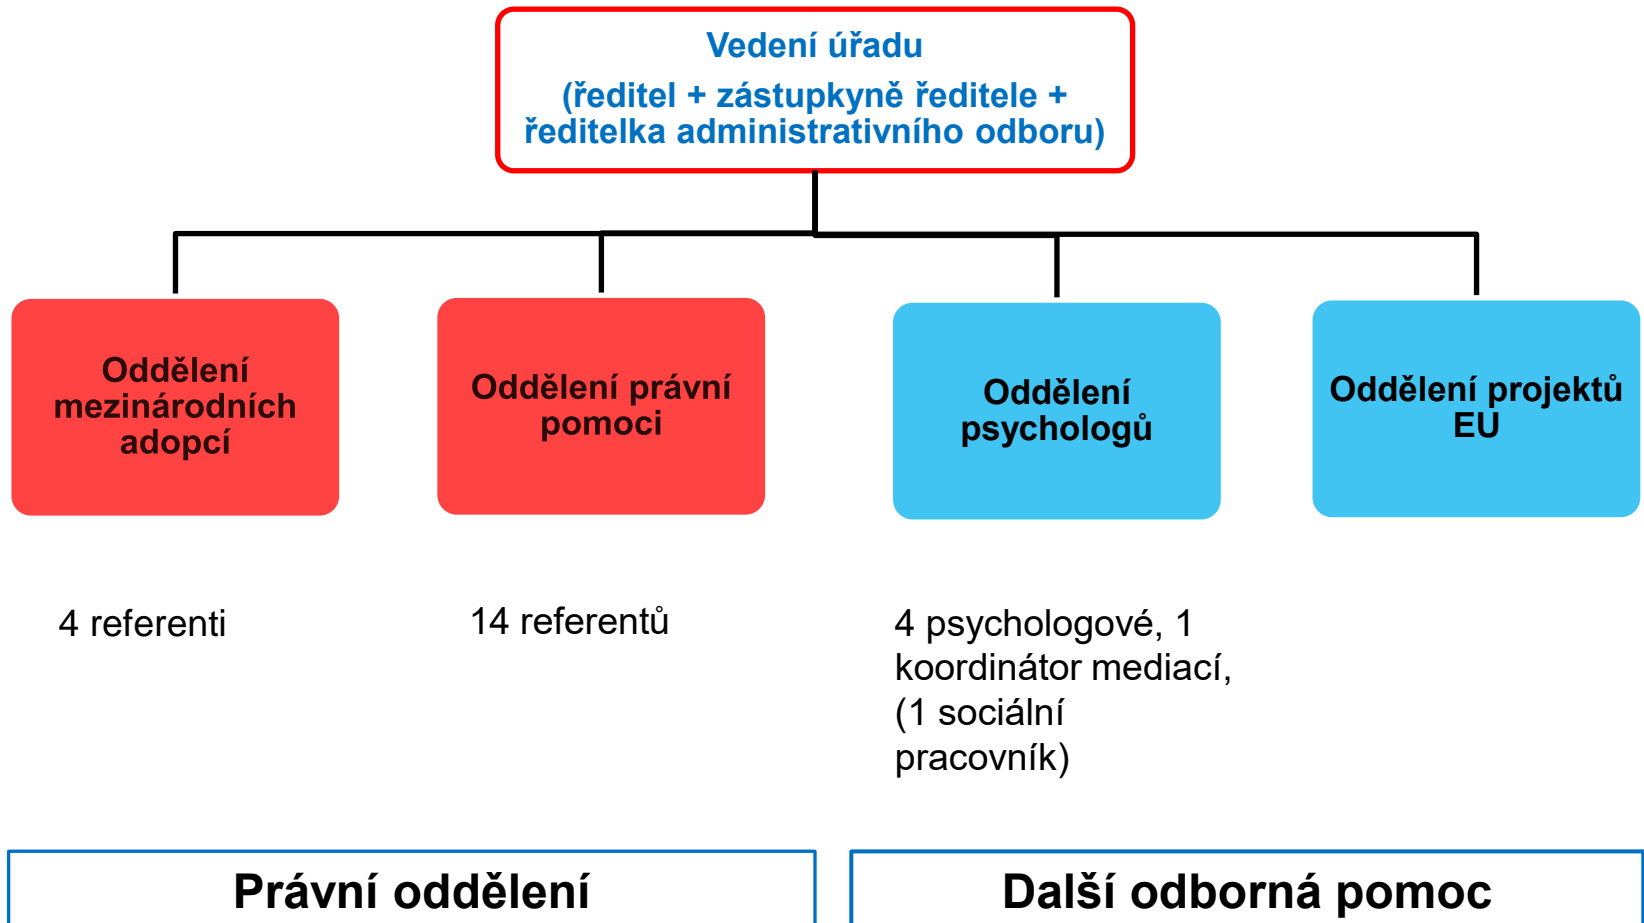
Vedení úřadu

(ředitel + zástupkyně ředitele + ředitelka administrativního odboru)

Oddělení mezinárodních adopcí

Oddělení právní pomoci

Oddělení psychologů

Oddělení projektů EU

4 referenti

14 referentů

4 psychologové, 1 koordinátor mediací, (1 sociální pracovník)

Právní oddělení

Další odborná pomoc